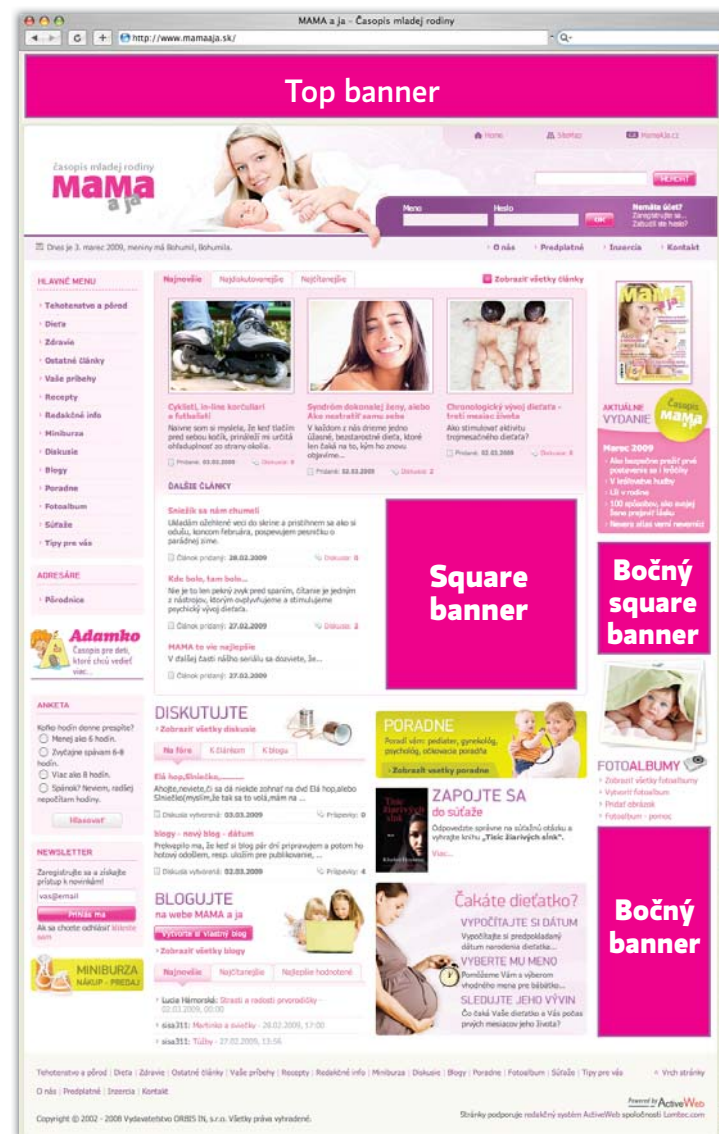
MAMA a ja - Časopis mladej rodiny

http://www.mamaaja.sk/

Top banner

Home | Sitemap | MamaAja.cz

časopis mladej rodiny
MAMA a ja

HĽADAŤ

Meno | Heslo | OK

Nemáte účet? Zaregistrujte sa. Zabudli ste heslo?

Dnes je 3. marec 2009, meniny má Bohumil, Bohumila.

O nás | Predplatné | Inzercia | Kontakt

HLAVNÉ MENU
Tehotenstvo a pôrod
Diéta
Zdravie
Ostatné články
Vaše príbehy
Recepty
Redakčné info
Miniburza
Diskusie
Blogy
Poradne
Fotoalbum
Súťaže
Tipy pre vás

ADRESÁRE
Pôrodnice

Adamko
Časopis pre deti, ktoré chcú vedieť viac...

ANKETA
Koľko hodín denne prespíte?
Menej ako 6 hodín.
Zvyčajne spávam 6-8 hodín.
Viac ako 8 hodín.
Spánok? Nevíem, radšej nepočítam hodiny.
Hlasovať

NEWSLETTER
Zaregistrujte sa a získajte prístup k novinkám!
vas@email
Prihlás ma
Ak sa chcete odhlásiť kliknite sem

MINIBURZA
NÁKUP - PREDAJ

Najnovšie | Najdiskutovanejšie | Najčítanejšie
Zobraziť všetky články

Cyklisti, in-line korčuliari a futbalisti
Naivne som si myslela, že keď tlačím pred sebou kočík, prinášiť mi určitá ohľaduplnosť zo strany okolia.
Pridané: 03.03.2009 | Diskusie: 9

Syndróm dokonalej ženy, alebo ako neztratiť samu seba
V každom z nás drieme jedno úžasné, bezstarostné dieťa, ktoré len žiada na to, kým ho znovu objavíme...
Pridané: 02.03.2009 | Diskusie: 2

Chronologický vývoj dieťaťa - tretí mesiac života
Ako stimulovať aktivitu trojmesačného dieťaťa?
Pridané: 02.03.2009 | Diskusie: 0

ĎALŠIE ČLÁNKY

Snežik sa nám chumelí
Ukladám ožehlené veci do skrine a pristihnem sa ako si oduču, koncom februára, pospevujem pesničku o páradnej zime.
Článok pridaný: 28.02.2009 | Diskusie: 0

Kdo bolo, tam bolo...
Nie je to len pekný zvyk pred spaním, čítanie je jedným z nástrojov, ktorým ovplyvňujeme a stimulujeme psychický vývoj dieťaťa.
Článok pridaný: 27.02.2009 | Diskusie: 2

MAMA to vie najlepšie
V ďalšej časti nášho seriálu sa dozviete, že...
Článok pridaný: 27.02.2009

Square banner

AKTUÁLNE VYDANIE
Časopis MAMA
Marec 2009
Ako bezpečne prežiť prvé postavenie sa i krôčiky
V krátnatve hudby
Liť v rodine
100 spôsobov, ako svojej žene prejaviť lásku
Nevera zlas varí nevernícii

Bočný square banner

FOTOALBUMY
Zobraziť všetky fotoalbumy
Vytvoriť fotoalbum
Pridať obrázok
Fotoalbum - pomoc

Bočný banner

DISKUTUJTE
Zobraziť všetky diskusie
Na fóre | K článkom | K blogu

Elá hop,Snieščko,........
Ahojte,neviete,či sa dá niekde zohnať na dvd Elá hop,alebo Snieščko(myslím,že tak sa to volá,mám na ...
Diskusia vytvorená: 03.03.2009 | Príspevky: 0

blogy - nový blog - dátum
Prekvapilo ma, že keď si blog pár dní pripravujem a potom ho hotový odošlem, resp. uložím pre publikovanie, ...
Diskusia vytvorená: 03.03.2009 | Príspevky: 4

PORADNE
Poradí vám: pediater, gynekolog, psychológ, očkovacia poradňa
Zobraziť všetky poradne

ZAPOJTE SA
do súťaže
Odpovedzte správne na súťažnú otázku a vyhrajte knihu „Tisíc žiarivých sĺnk".

BLOGUJTE
na webe MAMA a ja
Vytvorte si vlastný blog
Zobraziť všetky blogy
Najnovšie | Najčítanejšie | Najlepšie hodnotené
Lucia Hémorská: Strasti a radosti prvorodičky - 02.03.2009, 00:00
sisa311: Martinko a sviečky - 28.02.2009, 17:00
sisa311: Túžby - 27.02.2009, 13:56

Čakáte dieťatko?
VYPOČÍTAJTE SI DÁTUM
Vypočítajte si predpokladaný dátum narodenia dieťaťa...
VYBERTE MU MENO
Pomôžeme Vám s výberom vhodného mena pre bábätko...
SLEDUJTE JEHO VÝVIN
Čo robí Vaše dieťatko a Vás počas prvých mesiacov jeho života?

Tehotenstvo a pôrod | Diéta | Zdravie | Ostatné články | Vaše príbehy | Recepty | Redakčné info | Miniburza | Diskusie | Blogy | Poradne | Fotoalbum | Súťaže | Tipy pre vás
Vrch stránky
O nás | Predplatné | Inzercia | Kontakt

Copyright © 2002 - 2008 Vydavateľstvo ORBIS IN, s.r.o. Všetky práva vyhradené.
Powered by ActiveWeb
Stránky podporuje redakčný systém ActiveWeb spoločnosti Lomtec.com